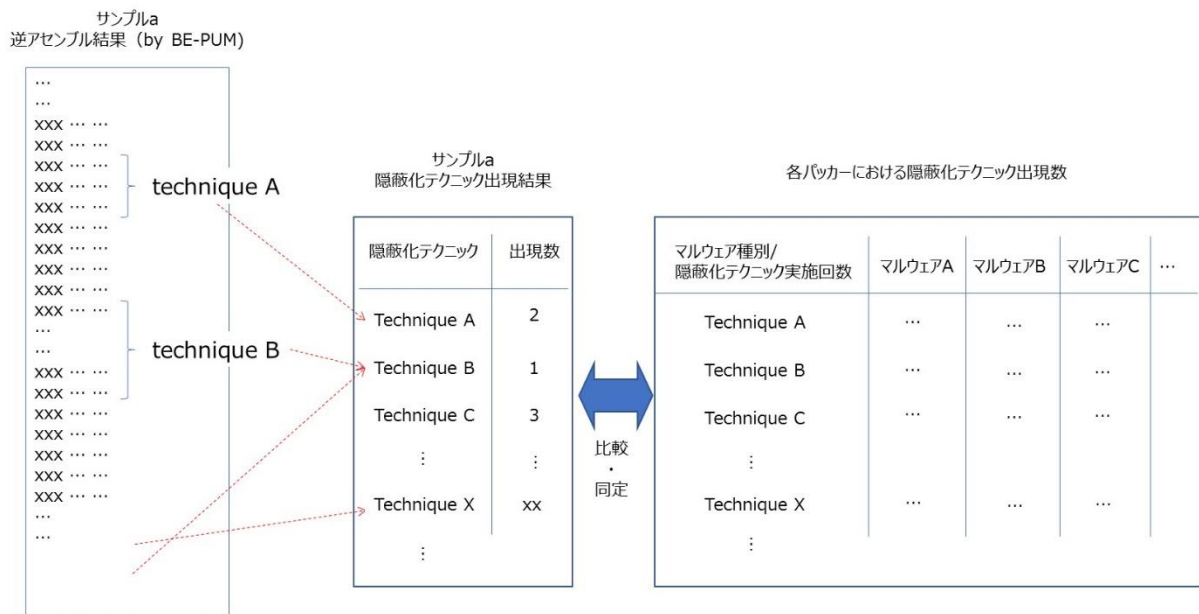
サンプルa
逆アセンブル結果（by BE-PUM)

…
…
xxx … …
xxx … …
xxx … …
xxx … …
xxx … …
xxx … …
xxx … …
xxx … …
xxx … …
xxx … …
…
…
xxx … …
xxx … …
xxx … …
xxx … …
xxx … …
xxx … …
xxx … …
…
…

technique A

technique B

サンプルa
隠蔽化テクニック出現結果

| 隠蔽化テクニック | 出現数 |
|---|---|
| Technique A | 2 |
| Technique B | 1 |
| Technique C | 3 |
| ⋮ | ⋮ |
| Technique X | xx |
| ⋮ | |

比較
・
同定

各パッカーにおける隠蔽化テクニック出現数

| マルウェア種別/隠蔽化テクニック実施回数 | マルウェアA | マルウェアB | マルウェアC | … |
|---|---|---|---|---|
| Technique A | … | … | … | |
| Technique B | … | … | … | |
| Technique C | … | … | … | |
| ⋮ | | | | |
| Technique X | … | … | … | |
| ⋮ | | | | |